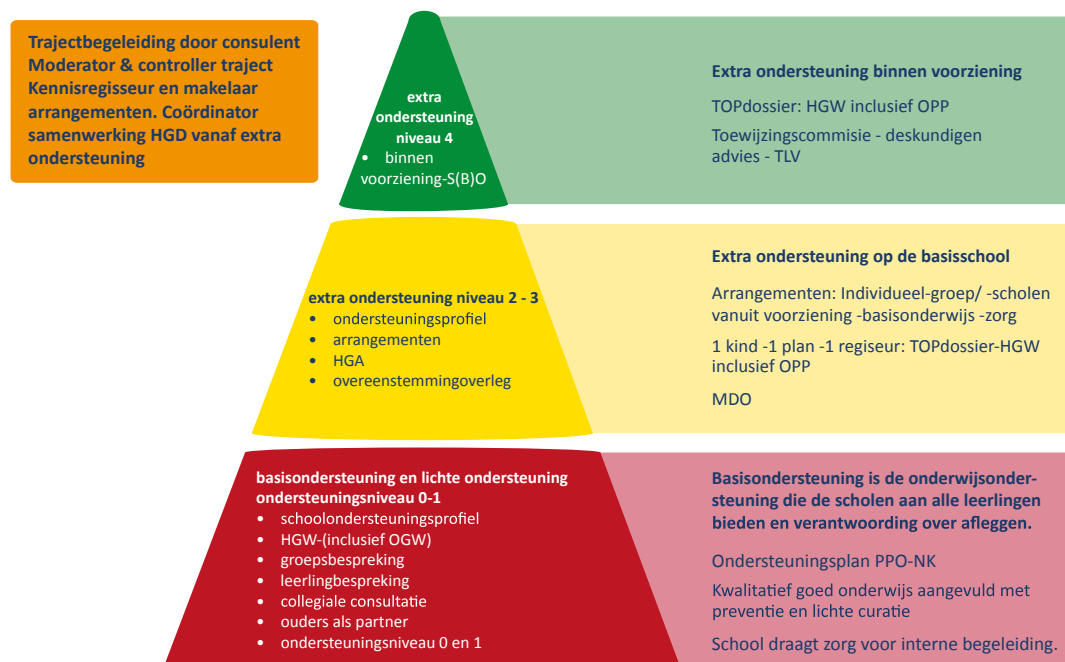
Trajectbegeleiding door consulent Moderator & controller traject Kennisregisseur en makelaar arrangementen. Coördinator samenwerking HGD vanaf extra ondersteuning

extra ondersteuning niveau 4
• binnen voorziening-S(B)O

Extra ondersteuning binnen voorziening

TOPdossier: HGW inclusief OPP

Toewijzingscommisie - deskundigen advies - TLV

extra ondersteuning niveau 2 - 3
• ondersteuningsprofiel
• arrangementen
• HGA
• overeenstemmingoverleg

Extra ondersteuning op de basisschool

Arrangementen: Individueel-groep/ -scholen vanuit voorziening -basisonderwijs -zorg

1 kind -1 plan -1 regiseur: TOPdossier-HGW inclusief OPP

MDO

basisondersteuning en lichte ondersteuning ondersteuningsniveau 0-1
• schoolondersteuningsprofiel
• HGW-(inclusief OGW)
• groepsbespreking
• leerlingbespreking
• collegiale consultatie
• ouders als partner
• ondersteuningsniveau 0 en 1

Basisondersteuning is de onderwijsondersteuning die de scholen aan alle leerlingen bieden en verantwoording over afleggen.

Ondersteuningsplan PPO-NK

Kwalitatief goed onderwijs aangevuld met preventie en lichte curatie

School draagt zorg voor interne begeleiding.